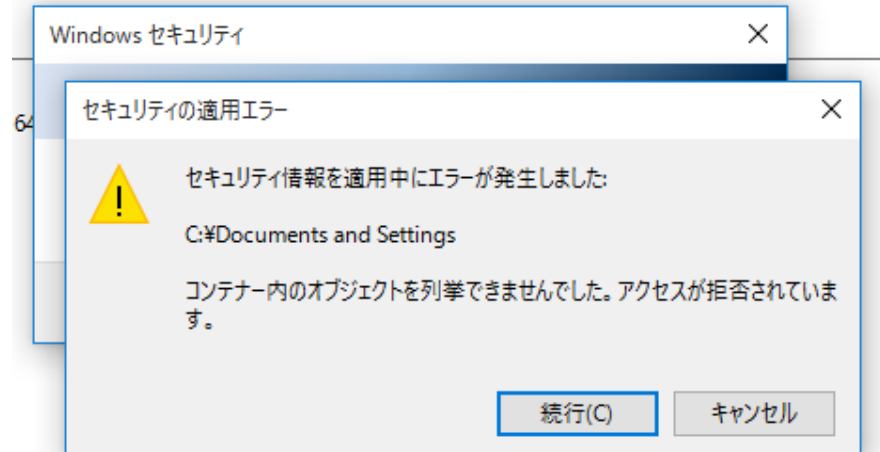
Windows セキュリティ

64

セキュリティの適用エラー

セキュリティ情報を適用中にエラーが発生しました:

C:¥Documents and Settings

コンテナー内のオブジェクトを列挙できませんでした。アクセスが拒否されています。

続行(C)

キャンセル